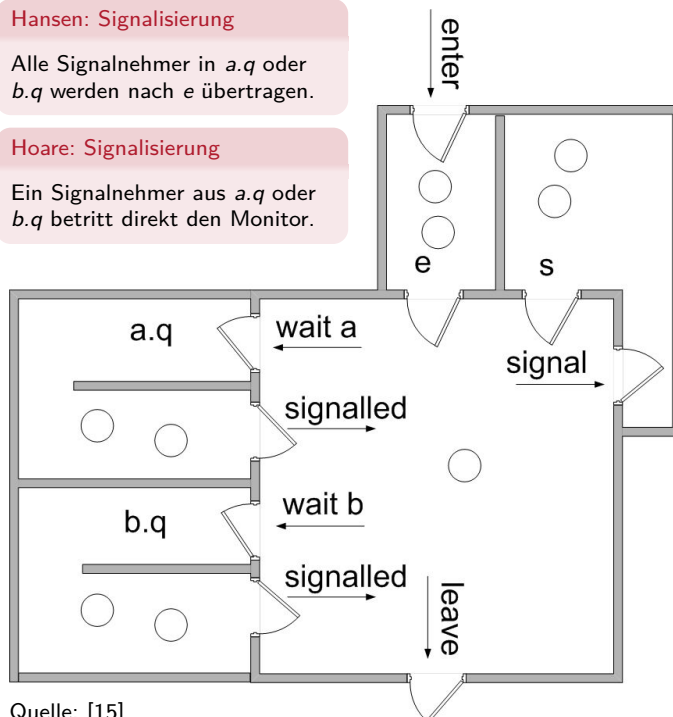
Hansen: Signalisierung

Alle Signalnehmer in *a.q* oder *b.q* werden nach *e* übertragen.

Hoare: Signalisierung

Ein Signalnehmer aus *a.q* oder *b.q* betritt direkt den Monitor.

enter

e

s

a.q

wait a

signal

signalled

wait b

b.q

signalled

leave

Quelle: [15]